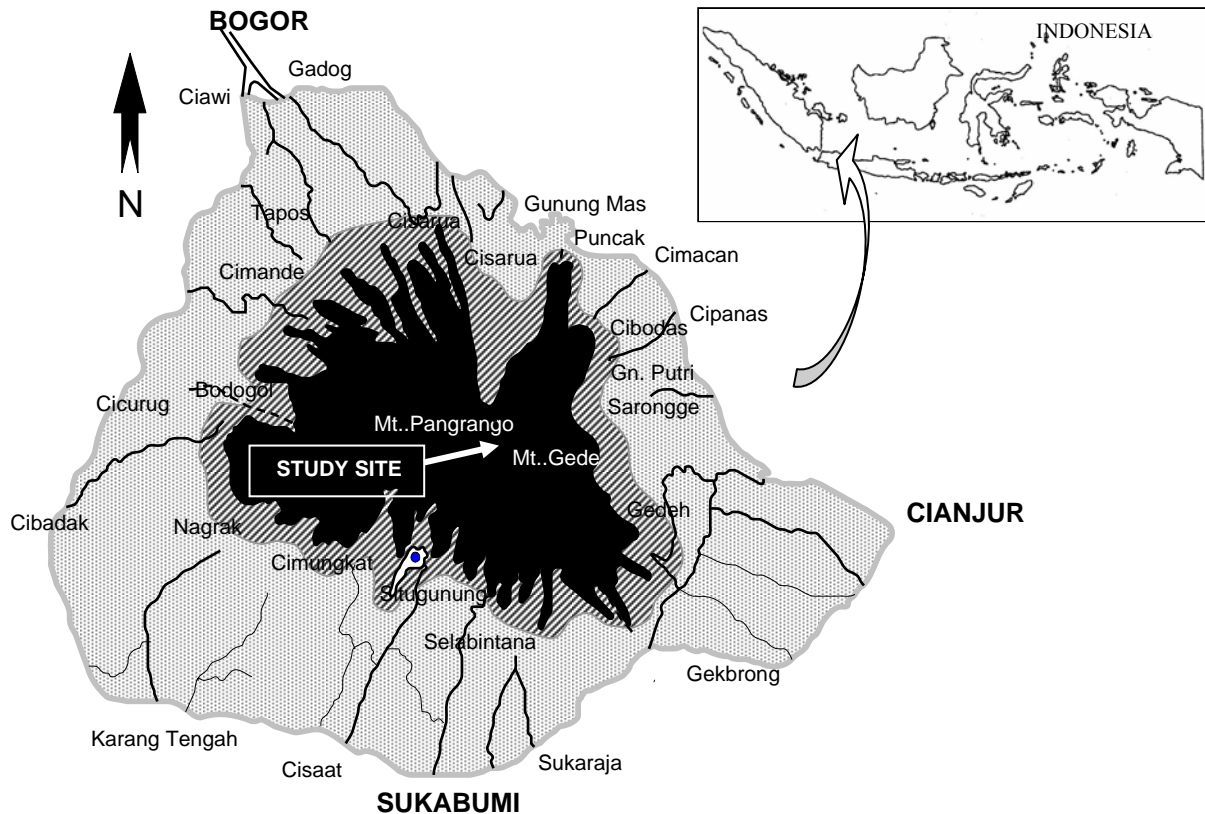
BOGOR

INDONESIA

Gadog

Ciawi

N

Gunung Mas

Tapos

Cisarua

Puncak

Cisarua

Cimacan

Cimande

Cipanas

Cibodas

Gn. Putri

Bodogol

Cicurug

Mt..Pangrango

Sarongge

STUDY SITE

Mt..Gede

Gedeh

CIANJUR

Cibadak

Nagrak

Cimungkat

Situgunung

Selabintana

Gekbrong

Karang Tengah

Cisaat

Sukaraja

SUKABUMI